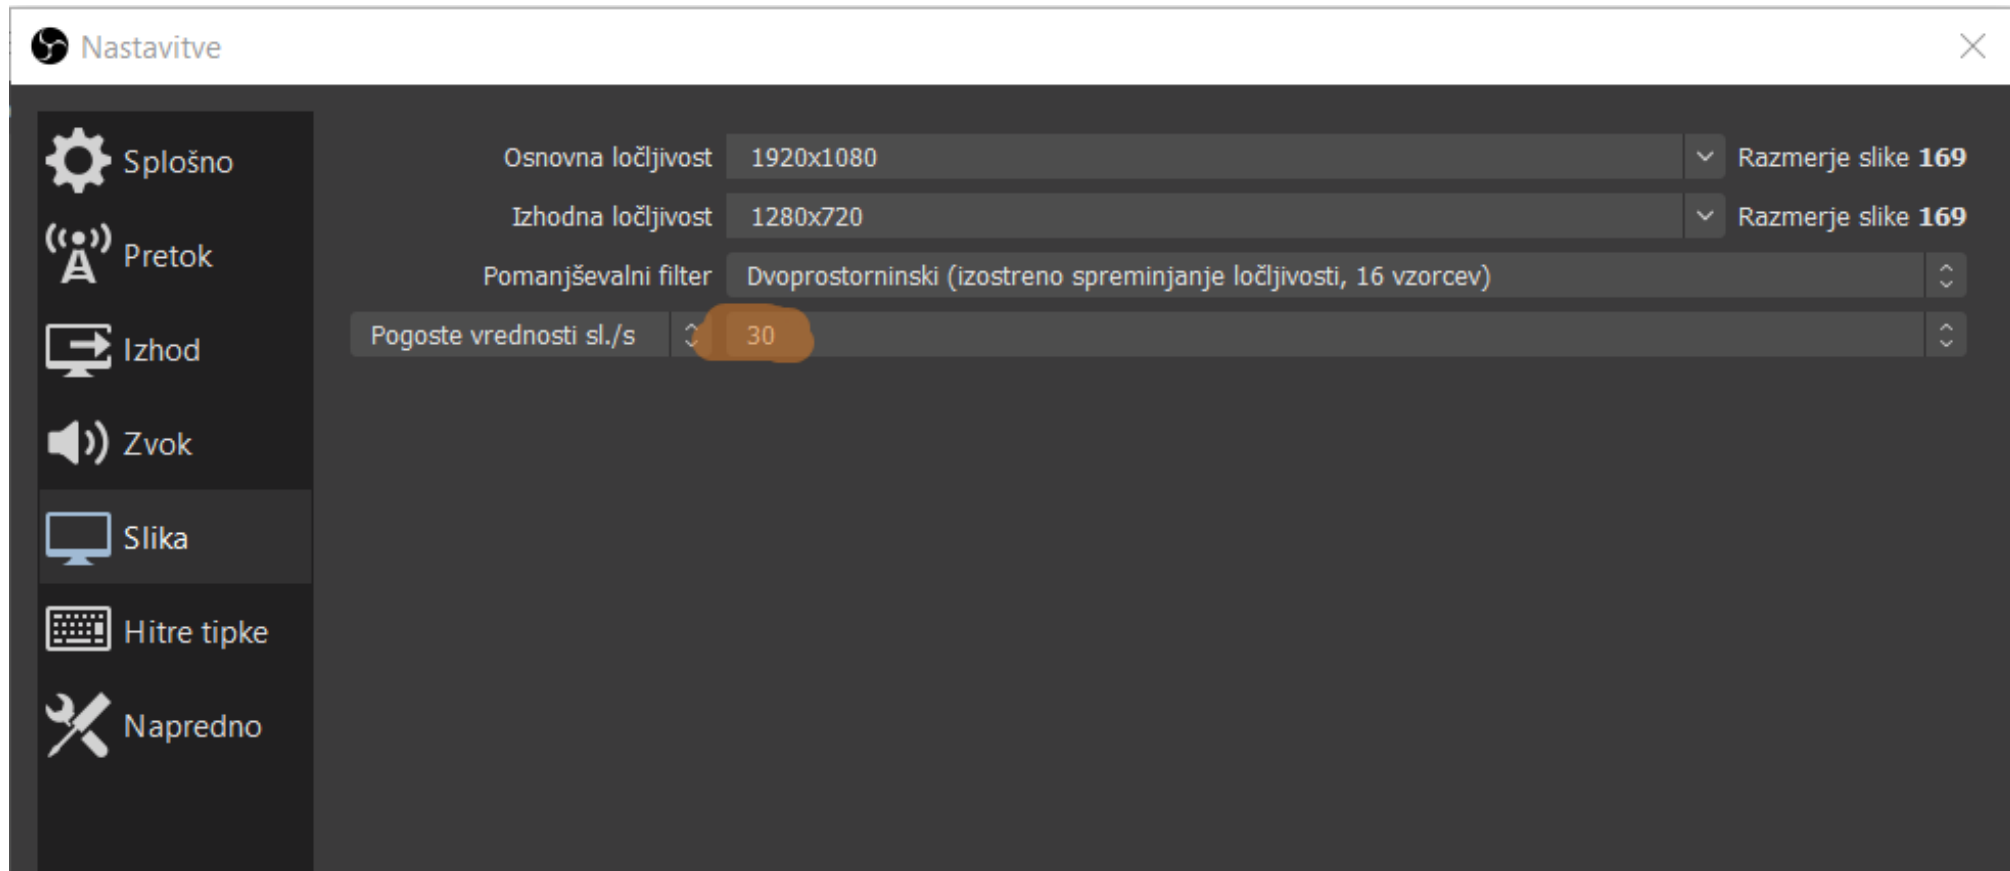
Nastavitve

Splošno
Pretok
Izhod
Zvok
Slika
Hitre tipke
Napredno

Osnovna ločljivost 1920x1080 Razmerje slike **169**
Izhodna ločljivost 1280x720 Razmerje slike **169**
Pomanjševalni filter Dvoprostorninski (izostreno spreminjanje ločljivosti, 16 vzorcev)
Pogoste vrednosti sl./s 30